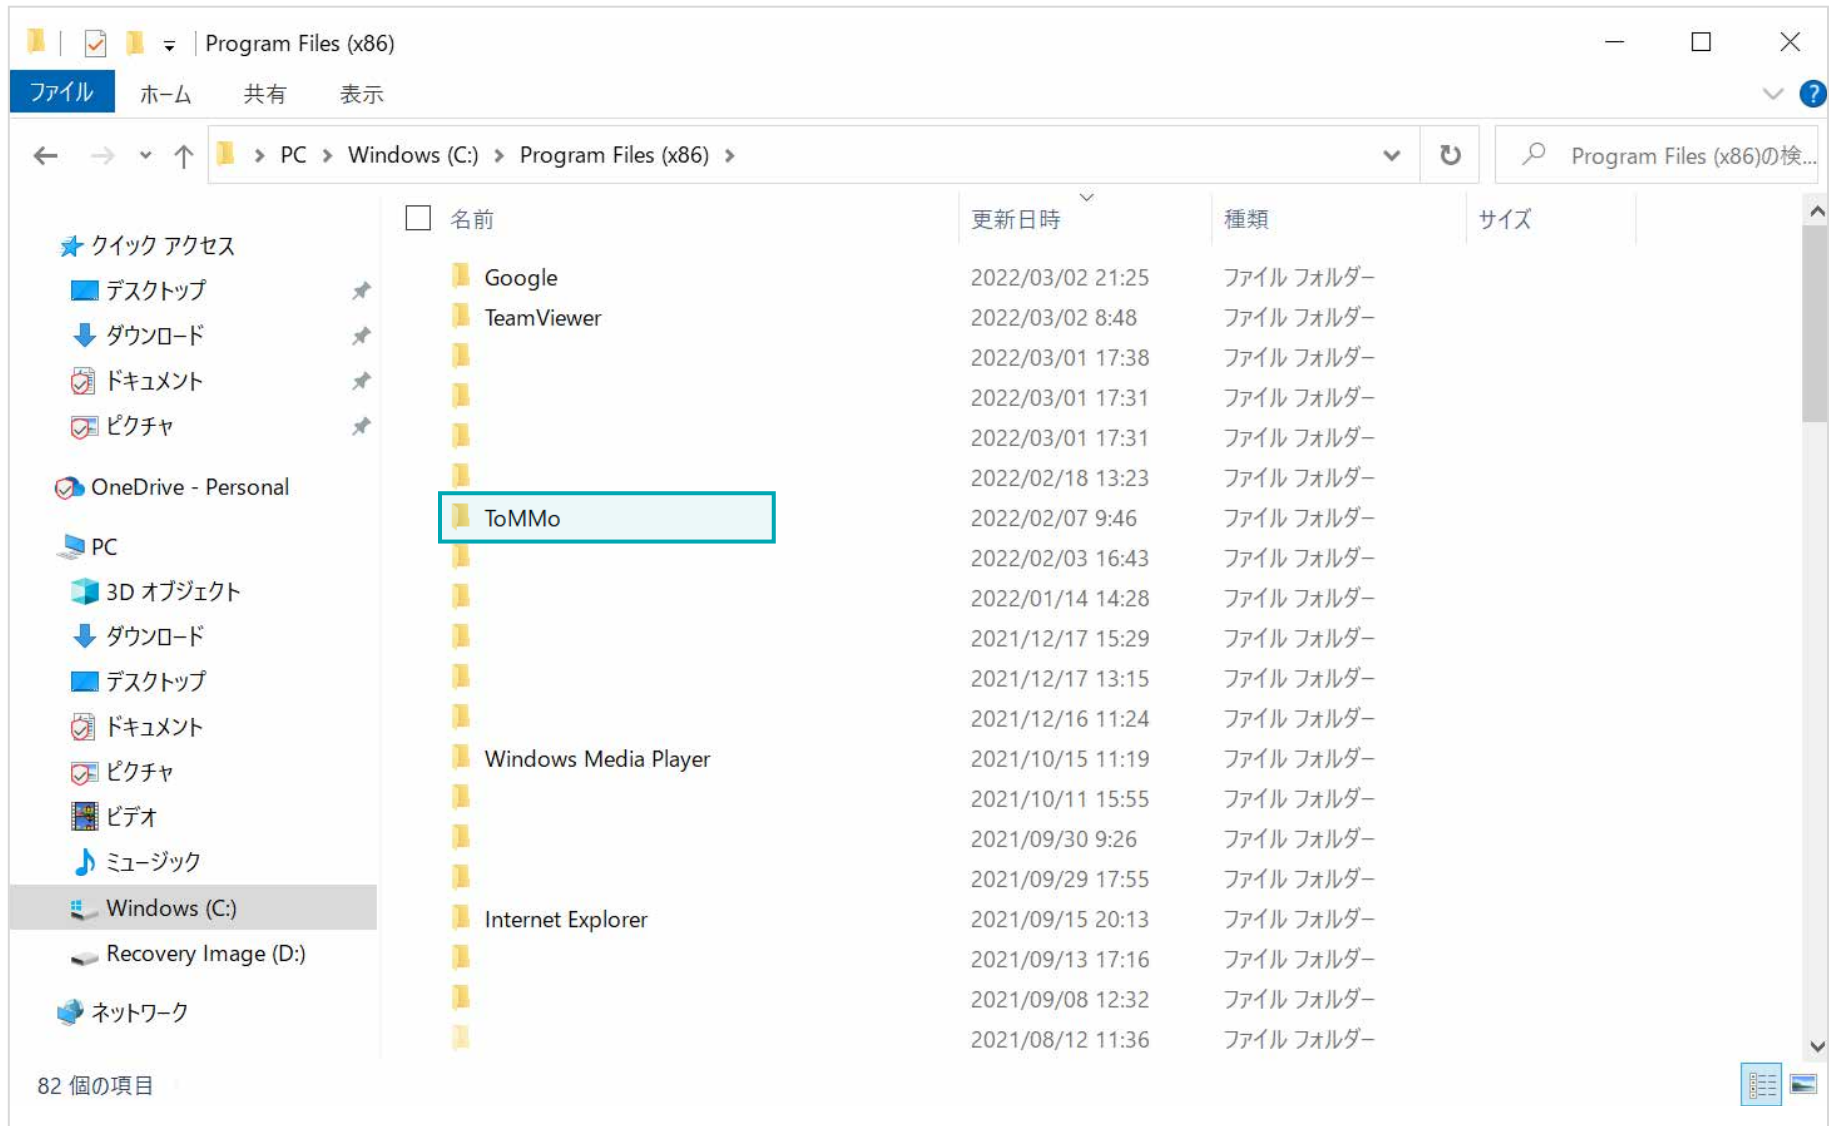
Program Files (x86)

ファイル ホーム 共有 表示

PC > Windows (C:) > Program Files (x86) >

Program Files (x86)の検...

クイック アクセス
デスクトップ
ダウンロード
ドキュメント
ピクチャ
OneDrive - Personal
PC
3D オブジェクト
ダウンロード
デスクトップ
ドキュメント
ピクチャ
ビデオ
ミュージック
Windows (C:)
Recovery Image (D:)
ネットワーク

| 名前 | 更新日時 | 種類 | サイズ |
|---|---|---|---|
| Google | 2022/03/02 21:25 | ファイル フォルダー | |
| TeamViewer | 2022/03/02 8:48 | ファイル フォルダー | |
| | 2022/03/01 17:38 | ファイル フォルダー | |
| | 2022/03/01 17:31 | ファイル フォルダー | |
| | 2022/03/01 17:31 | ファイル フォルダー | |
| | 2022/02/18 13:23 | ファイル フォルダー | |
| ToMMo | 2022/02/07 9:46 | ファイル フォルダー | |
| | 2022/02/03 16:43 | ファイル フォルダー | |
| | 2022/01/14 14:28 | ファイル フォルダー | |
| | 2021/12/17 15:29 | ファイル フォルダー | |
| | 2021/12/17 13:15 | ファイル フォルダー | |
| | 2021/12/16 11:24 | ファイル フォルダー | |
| Windows Media Player | 2021/10/15 11:19 | ファイル フォルダー | |
| | 2021/10/11 15:55 | ファイル フォルダー | |
| | 2021/09/30 9:26 | ファイル フォルダー | |
| | 2021/09/29 17:55 | ファイル フォルダー | |
| Internet Explorer | 2021/09/15 20:13 | ファイル フォルダー | |
| | 2021/09/13 17:16 | ファイル フォルダー | |
| | 2021/09/08 12:32 | ファイル フォルダー | |
| | 2021/08/12 11:36 | ファイル フォルダー | |

82 個の項目